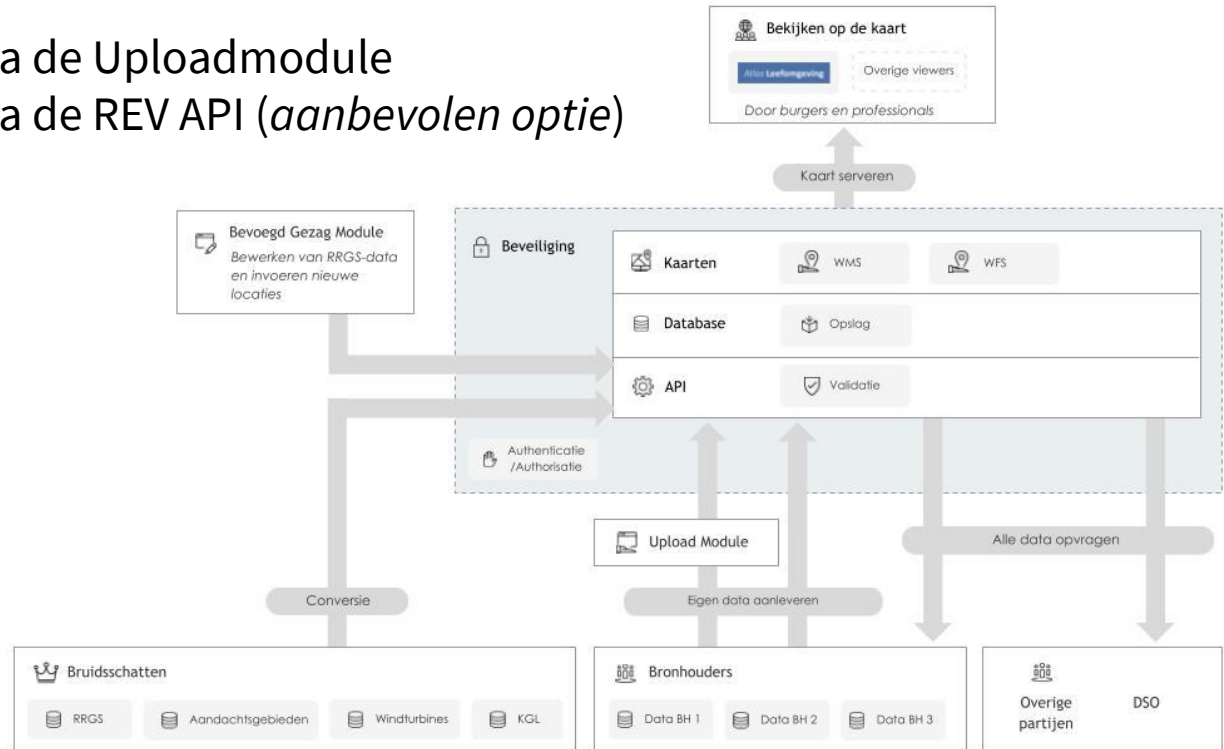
a de Uploadmodule
a de REV API (*aanbevolen optie*)

Bekijken op de kaart

Atlas Leefomgeving

Overige viewers

Door burgers en professionals

Kaart serveren

Bevoegd Gezag Module
Bewerken van RRGS-data en invoeren nieuwe locaties

Beveiliging

Kaarten

WMS

WFS

Database

Opslag

API

Validatie

Authenticatie /Authorisatie

Upload Module

Alle data opvragen

Conversie

Eigen data aanleveren

Bruidsschatten

RRGS

Aandachtsgebieden

Windturbines

KGL

Bronhouders

Data BH 1

Data BH 2

Data BH 3

Overige partijen

DSO